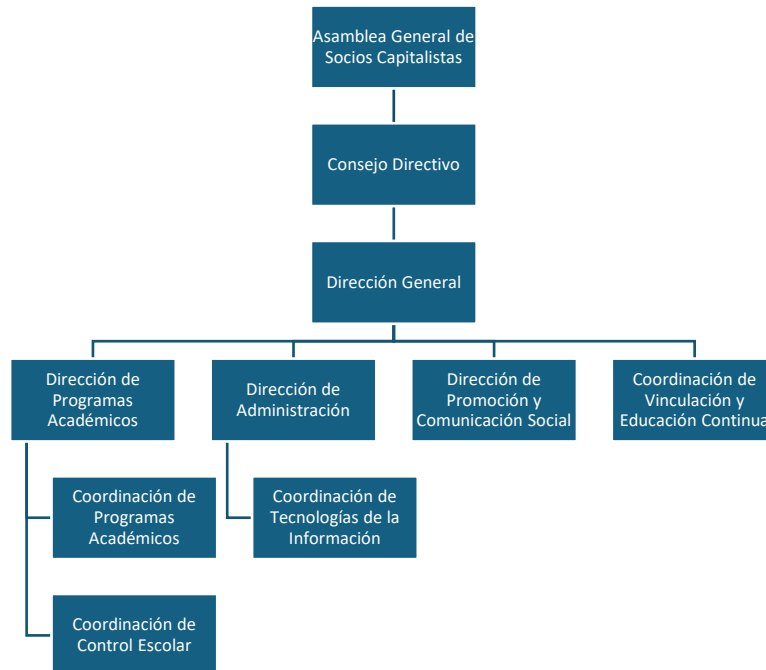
Asamblea General de Socios Capitalistas

Consejo Directivo

Dirección General

Dirección de Programas Académicos

Dirección de Administración

Dirección de Promoción y Comunicación Social

Coordinación de Vinculación y Educación Continua

Coordinación de Programas Académicos

Coordinación de Tecnologías de la Información

Coordinación de Control Escolar